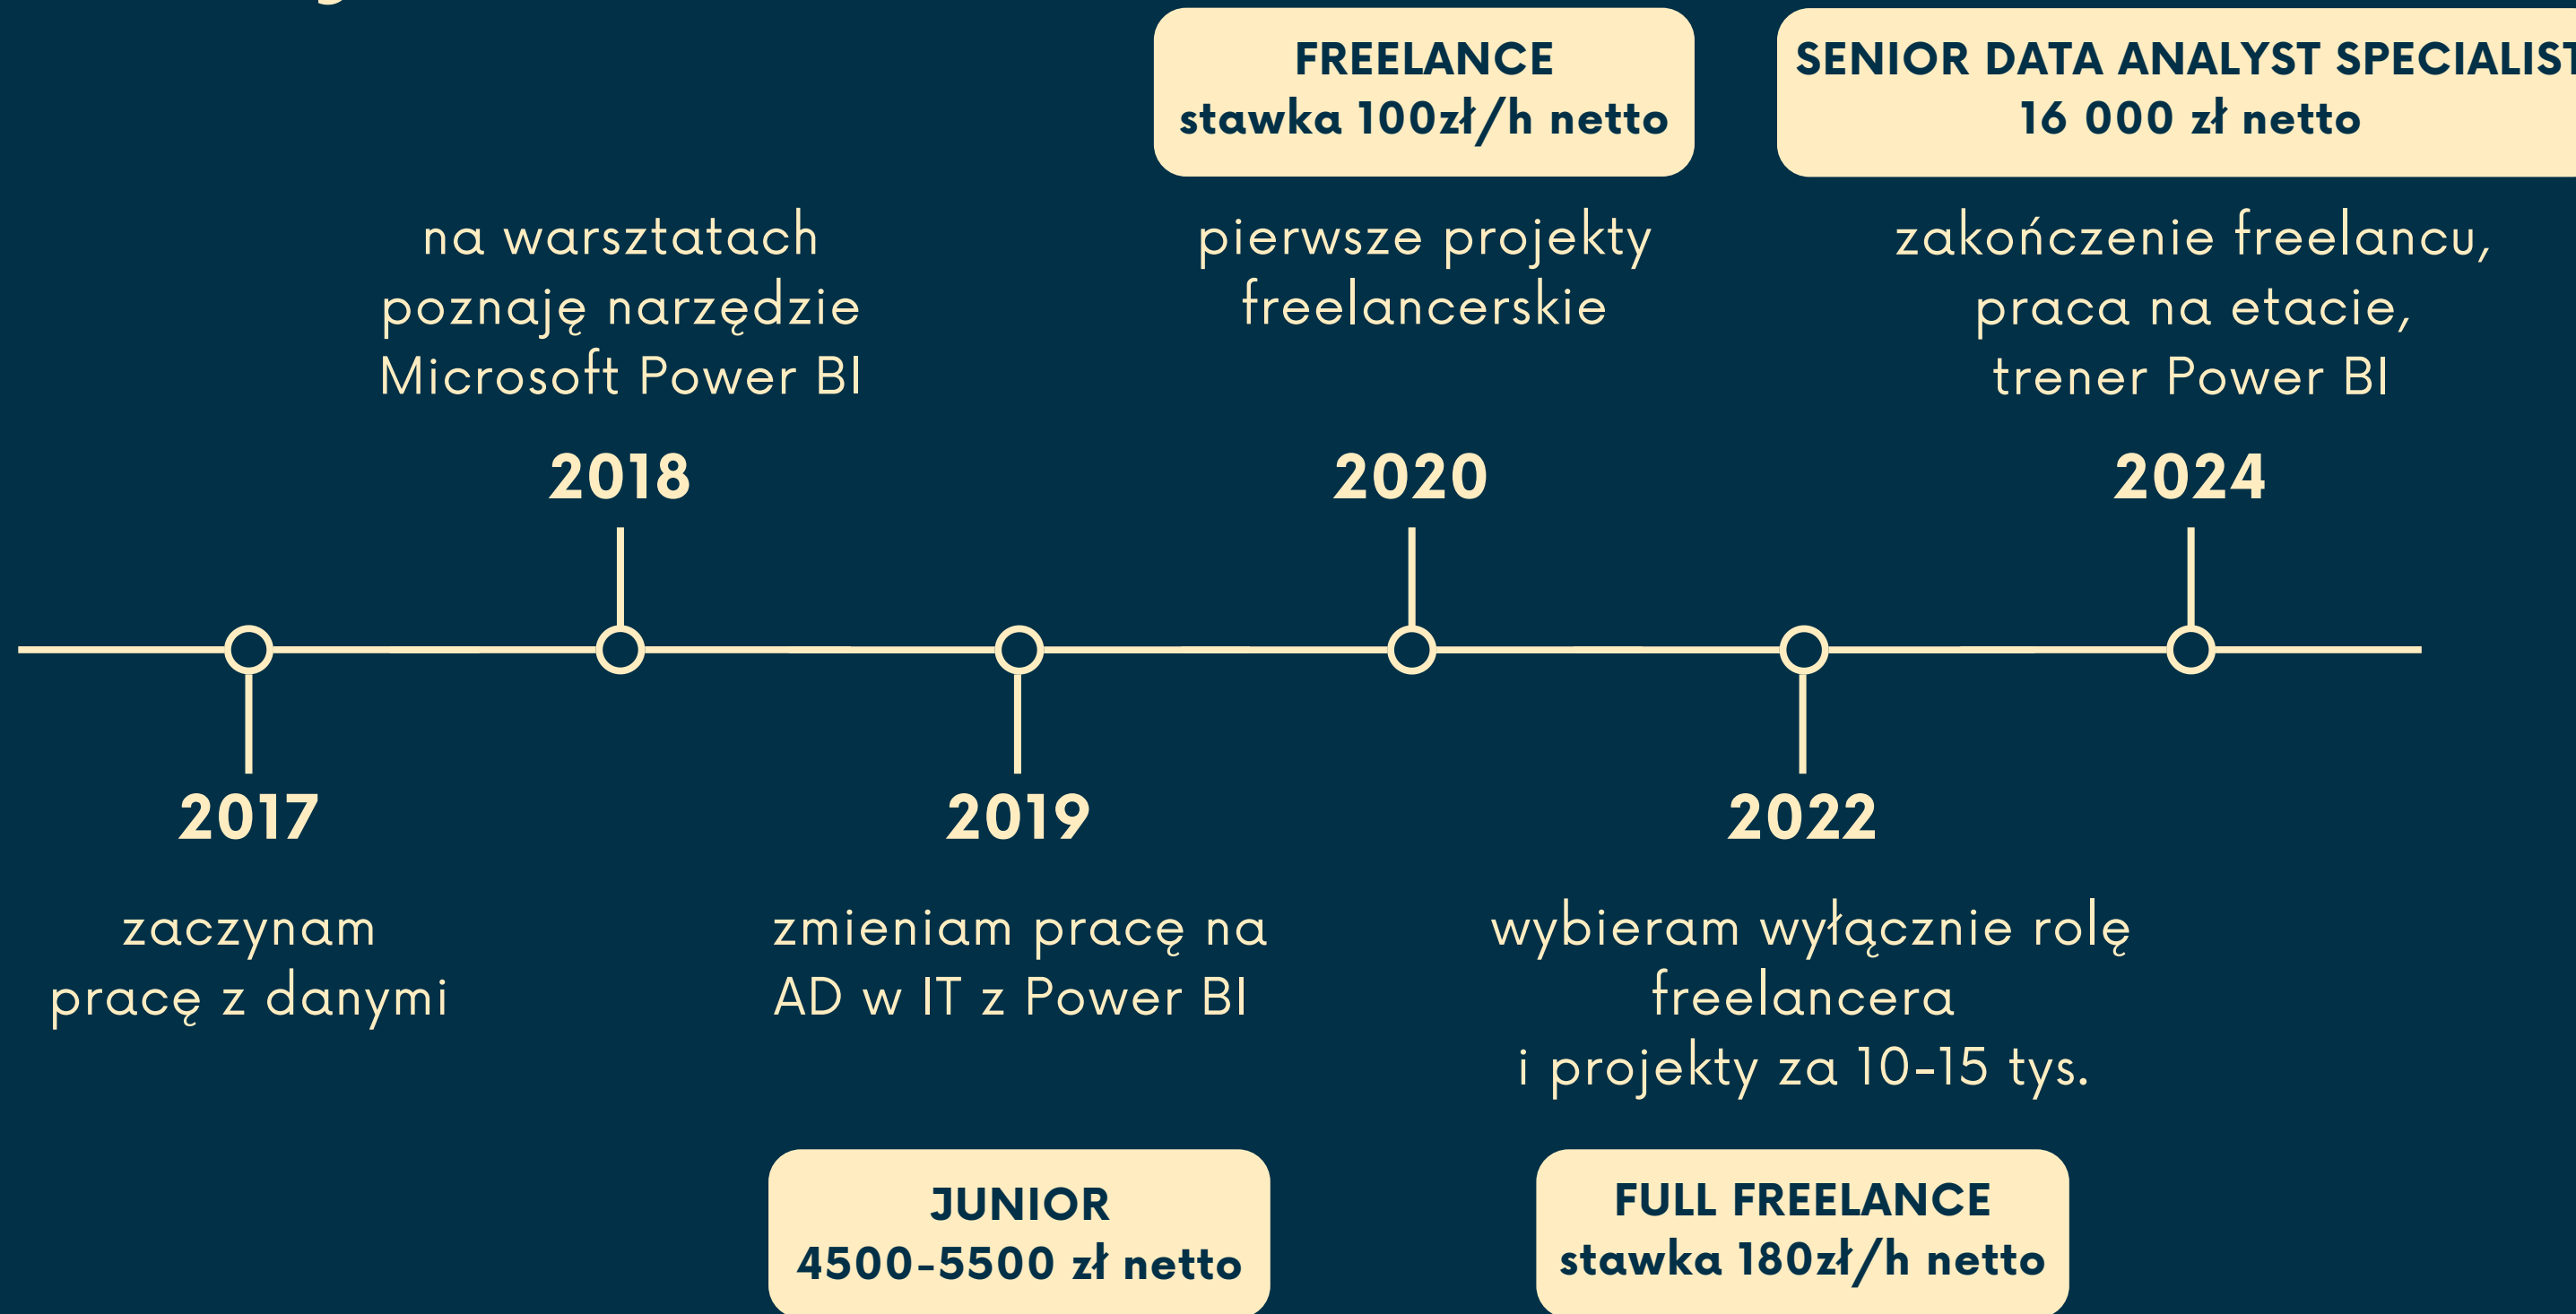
FREELANCE
stawka 100zł/h netto

SENIOR DATA ANALYST SPECIALIST
16 000 zł netto

na warsztatach poznaję narzędzie Microsoft Power BI

2018

pierwsze projekty freelancerskie

2020

zakończenie freelancu, praca na etacie, trener Power BI

2024

2017

zaczynam pracę z danymi

2019

zmieniam pracę na AD w IT z Power BI

2022

wybieram wyłącznie rolę freelancera i projekty za 10-15 tys.

JUNIOR
4500-5500 zł netto

FULL FREELANCE
stawka 180zł/h netto